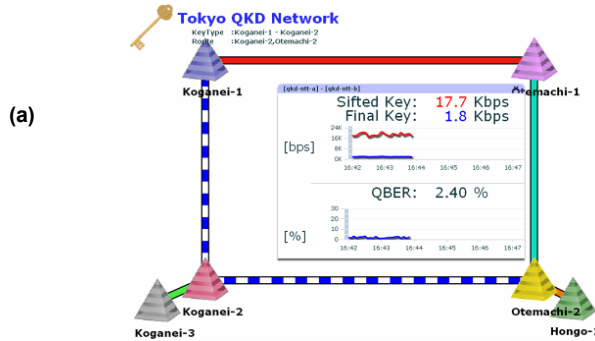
(a)

Tokyo QKD Network
KeyType :Koganei-1 - Koganei-2
Route :Koganei-2,Otemachi-2

Koganei-1

[qkd-ntt-a] - [qkd-ntt-b]

Otemachi-1

Sifted Key: 17.7 Kbps
Final Key: 1.8 Kbps

[bps]

24K
16K
8K
0K

16:42 16:43 16:44 16:45 16:46 16:47

QBER: 2.40 %

[%]

30
20
10
0

16:42 16:43 16:44 16:45 16:46 16:47

Koganei-2

Koganei-3

Otemachi-2

Hongo-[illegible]